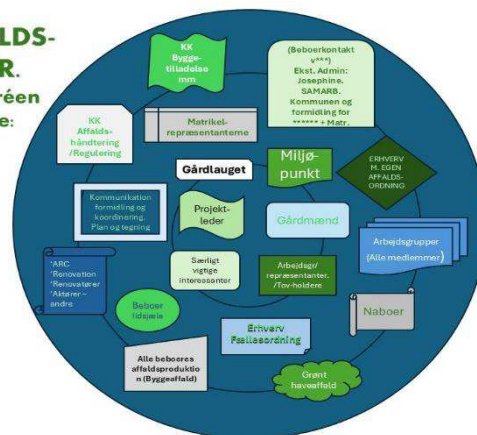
LDS-
R.
réen
e:

KK Byggetilladelse mm

(Beboerkontakt v***)
Ekst. Admin: Josephine. SAMARB. Kommunen og formidling for ****** + Matr.

KK Affaldshåndtering /Regulering

Matrikelrepræsentanterne

Gårdlauget

Miljøpunkt

ERHVERV M. EGEN AFFALDSORDNING

Kommunikation formidling og koordinering. Plan og tegning

Projektleder

Gårdmænd

Arbejdsgrupper (Alle medlemmer)

*ARC
*Renovation
*Renovatører
*Aktører – andre

Særligt vigtige interessenter

Arbejdsgs/ repræsentanter. /Tov-holdere

Beboer lidsjela

Naboer

Erhverv Fællesordning

Alle beboeres affaldsproduktion (Byggeaffald)

Grønt haveaffald